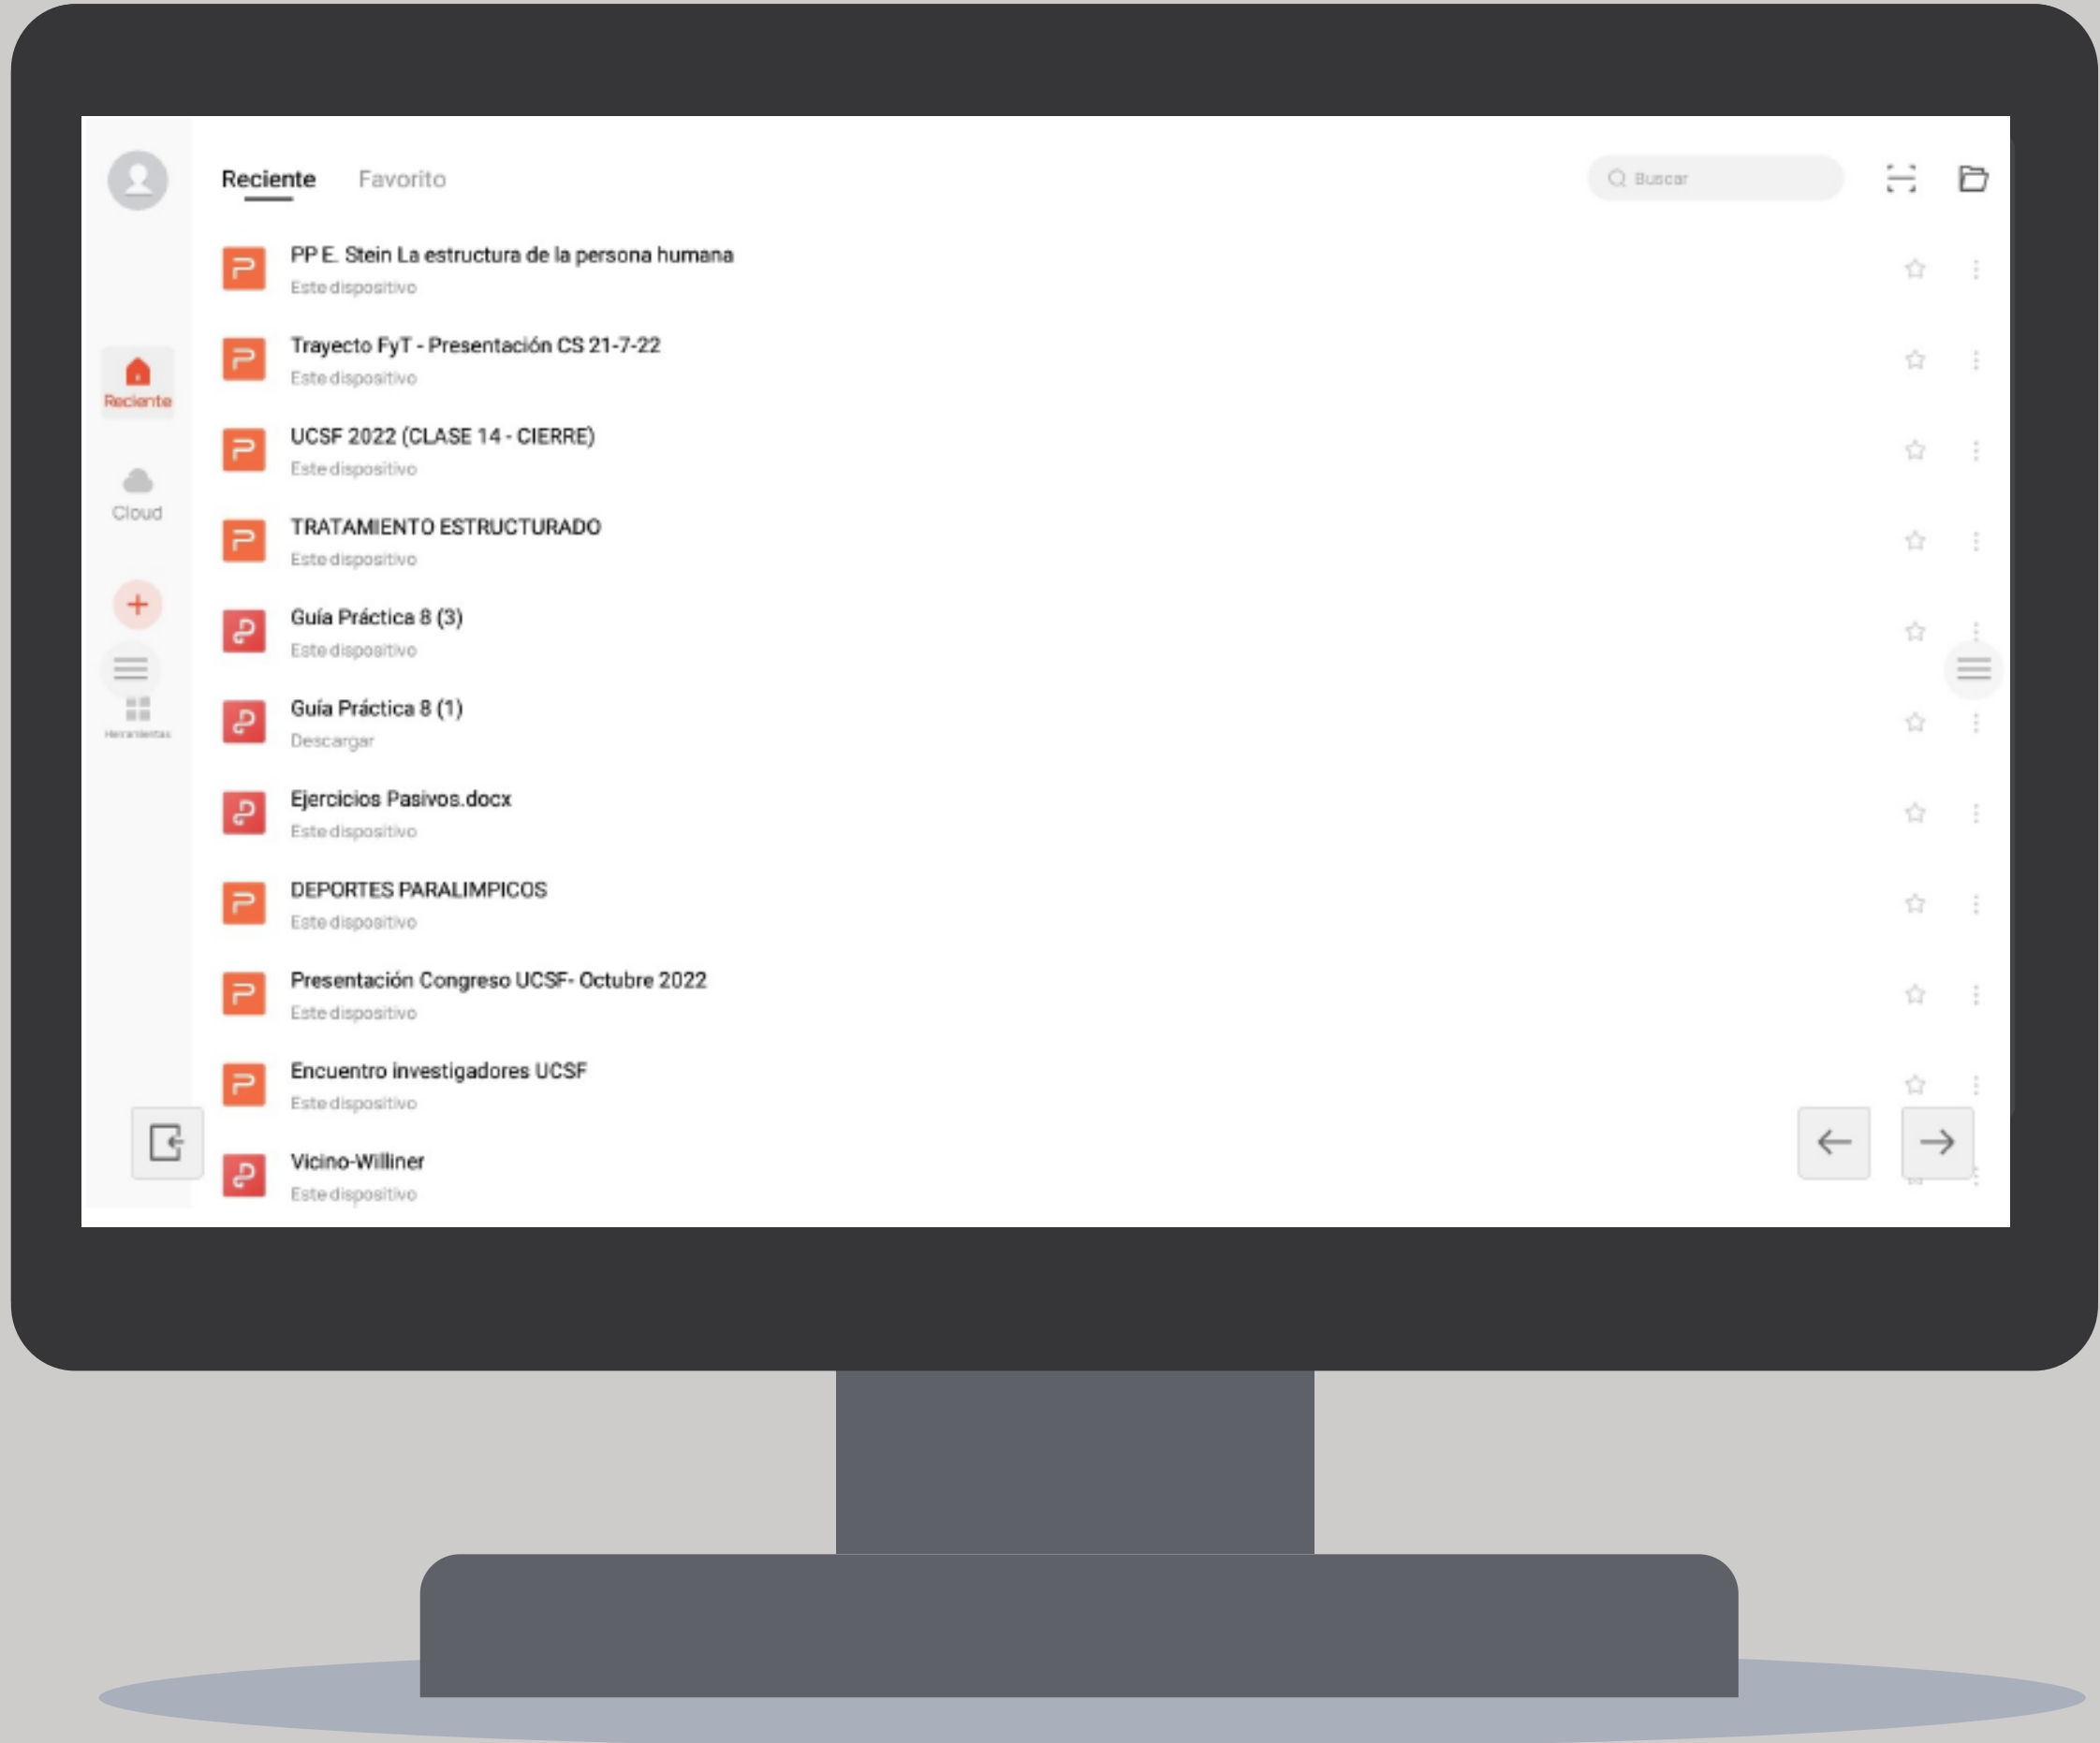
Reciente Favorito

Buscar

PP E. Stein La estructura de la persona humana
Este dispositivo

Trayecto FyT - Presentación CS 21-7-22
Este dispositivo

UCSF 2022 (CLASE 14 - CIERRE)
Este dispositivo

TRATAMIENTO ESTRUCTURADO
Este dispositivo

Guía Práctica 8 (3)
Este dispositivo

Guía Práctica 8 (1)
Descargar

Ejercicios Pasivos.docx
Este dispositivo

DEPORTES PARALIMPICOS
Este dispositivo

Presentación Congreso UCSF- Octubre 2022
Este dispositivo

Encuentro investigadores UCSF
Este dispositivo

Vicino-Williner
Este dispositivo

Reciente

Cloud

Herramientas